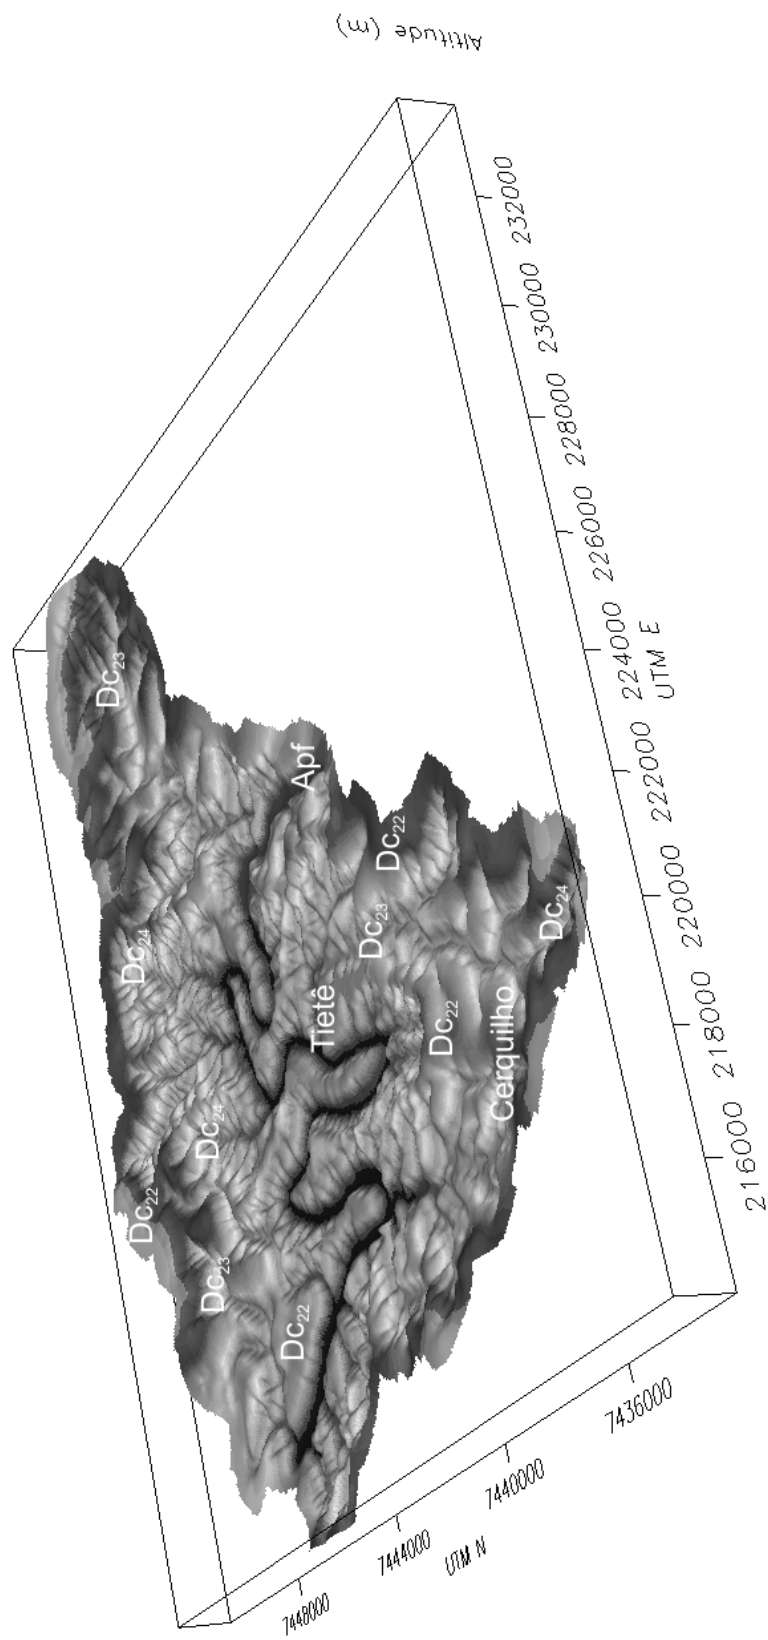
Altitude (m)

232000
230000
228000
226000
224000
222000
220000
218000
216000
UTM E

7448000
7444000
7440000
7436000
UTM N

$Dc_{23}$
Apf
$Dc_{22}$
$Dc_{24}$
$Dc_{23}$
$Dc_{24}$
Tietê
$Dc_{22}$
Cerquilho
$Dc_{24}$
$Dc_{22}$
$Dc_{23}$
$Dc_{22}$